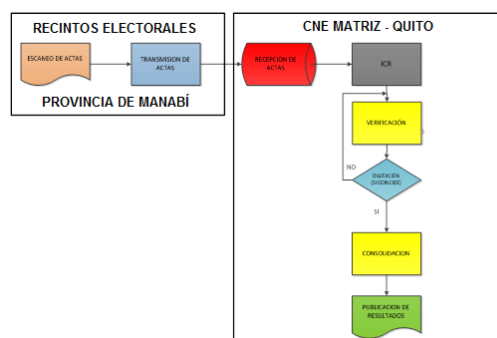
RECINTOS ELECTORALES

ESCANEO DE ACTAS

TRANSMISION DE ACTAS

PROVINCIA DE MANABÍ

CNE MATRIZ - QUITO

RECEPCION DE ACTAS

ICR

VERIFICACIÓN

NO

DIGITACIÓN (SICOINCIDE)

SI

CONSOLIDACION

PUBLICACION DE RESULTADOS